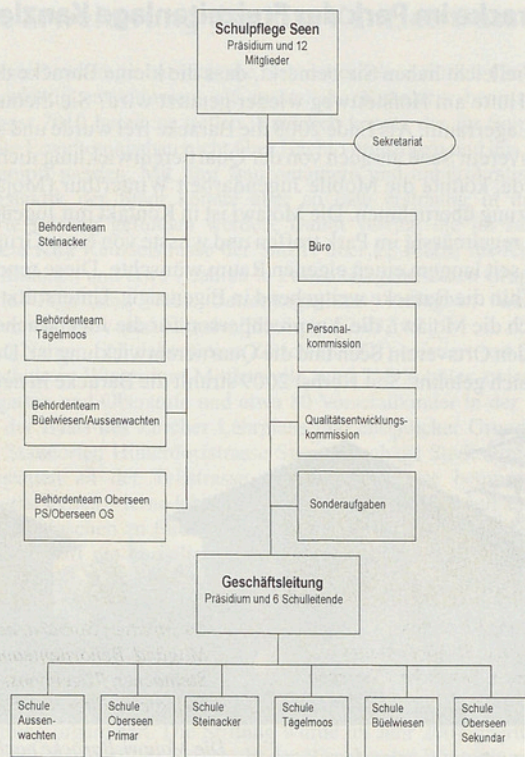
Schulpflege Seen
Präsidium und 12 Mitglieder

Sekretariat

Behördenteam Steinacker

Behördenteam Tägelmoos

Behördenteam Büelwiesen/Aussenwachten

Behördenteam Oberseen PS/Oberseen OS

Büro

Personalkommission

Qualitätsentwicklungskommission

Sonderaufgaben

Geschäftsleitung
Präsidium und 6 Schulleitende

Schule Aussenwachten

Schule Oberseen Primar

Schule Steinacker

Schule Tägelmoos

Schule Büelwiesen

Schule Oberseen Sekundar